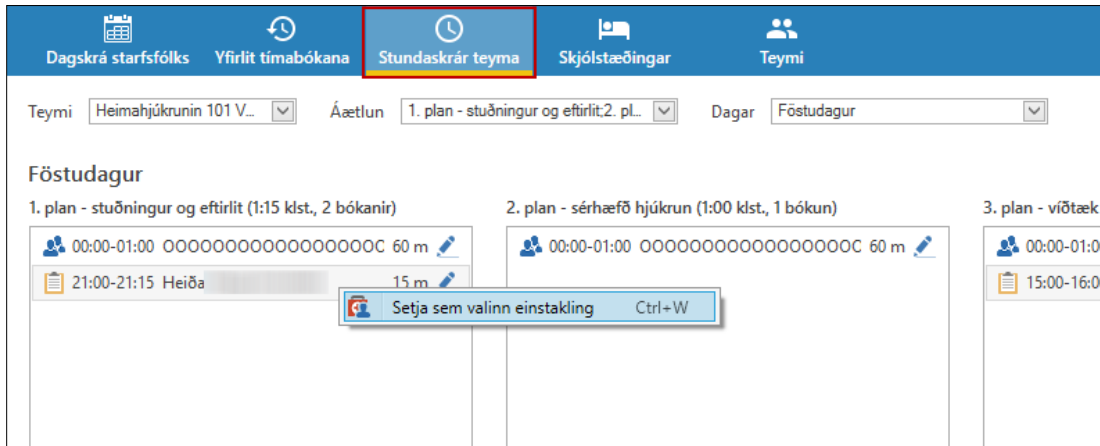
Dagskrá starfsfólks | Yfirlit tímabókana | Stundaskrár teyma | Skjólstæðingar | Teymi

Teymi Heimahjúkrunin 101 V... Áætlun 1. plan - stuðningur og eftirlit;2. pl... Dagar Föstudagur

Föstudagur

1. plan - stuðningur og eftirlit (1:15 klst., 2 bókanir)

00:00-01:00 OOOOOOOOOOOOOOOOC 60 m

21:00-21:15 Heiða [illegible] 15 m

Setja sem valinn einstakling Ctrl+W

2. plan - sérhæfð hjúkrun (1:00 klst., 1 bókun)

00:00-01:00 OOOOOOOOOOOOOOOOC 60 m

3. plan - víðtæk

00:00-01:0

15:00-16:0